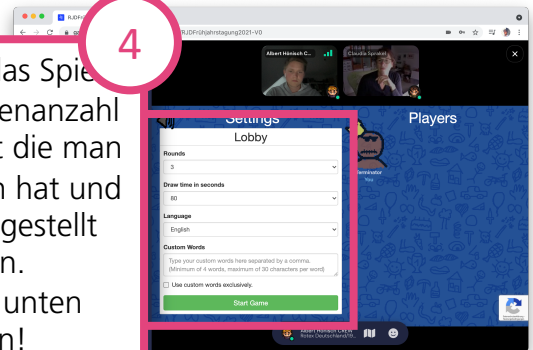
4

as Spie
enanzahl
t die man
n hat und
gestellt
n.
unten
n!

RJDF
RJDFrühjahrstagung2021-V0

Albert Hönisch C...
Claudia Sprekel

Settings
Players

Lobby

Rounds
3

Draw time in seconds
80

Language
English

Custom Words
Type your custom words here separated by a comma. (Minimum of 4 words, maximum of 30 characters per word)

Use custom words exclusively.

Start Game

Terminator
You

Albert Hönisch CHEM
Rotex Deutschland/R...